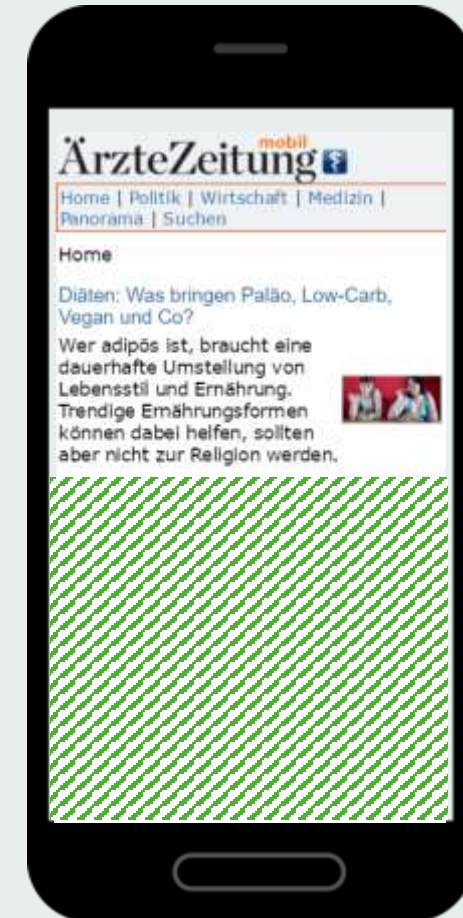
ÄrzteZeitung mobil

Home | Politik | Wirtschaft | Medizin | Panorama | Suchen

Home

Diäten: Was bringen Paläo, Low-Carb, Vegan und Co?

Wer adipös ist, braucht eine dauerhafte Umstellung von Lebensstil und Ernährung. Trendige Ernährungsformen können dabei helfen, sollten aber nicht zur Religion werden.